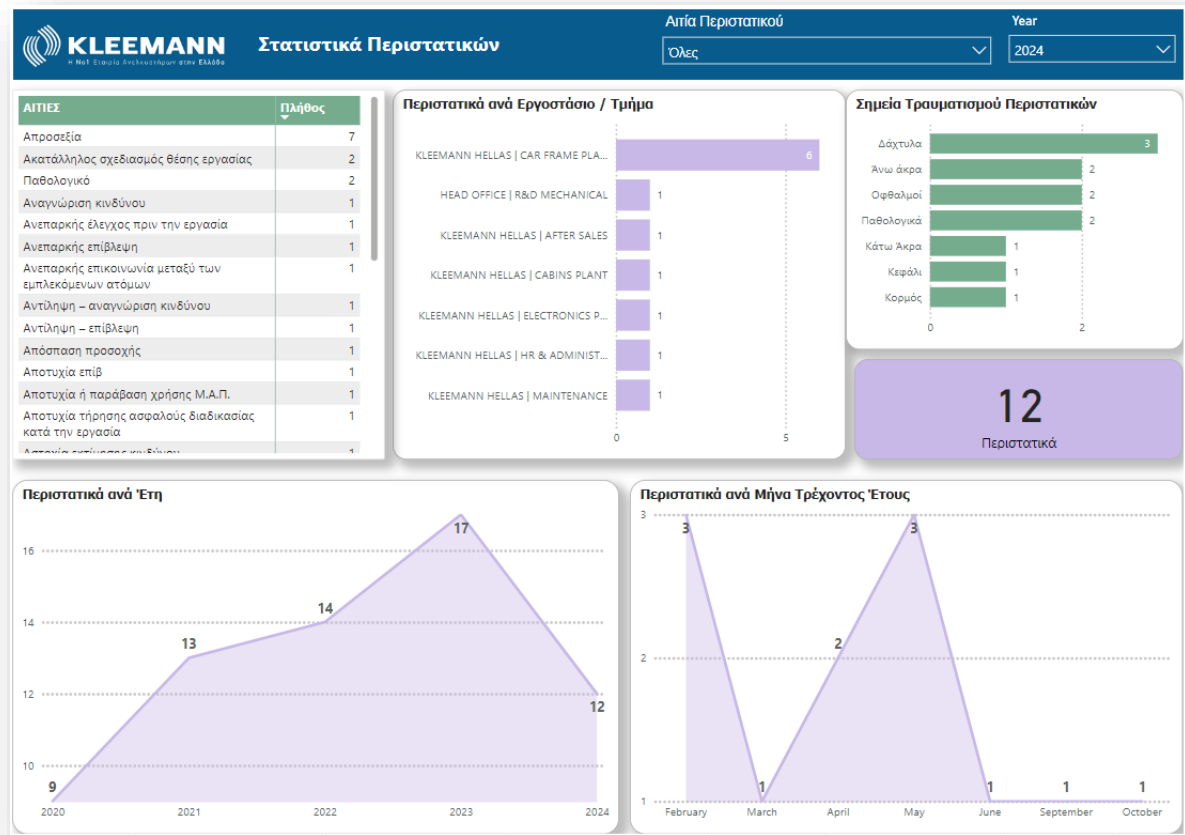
KLEEMANN
Η No1 Εταιρία Ανελκυστήρων στην Ελλάδα

Στατιστικά Περιστατικών

Αιτία Περιστατικού
Όλες

Year
2024

| ΑΙΤΙΕΣ | Πλήθος |
|---|---|
| Απροσεξία | 7 |
| Ακατάλληλος σχεδιασμός θέσης εργασίας | 2 |
| Παθολογικό | 2 |
| Αναγνώριση κινδύνου | 1 |
| Ανεπαρκής έλεγχος πριν την εργασία | 1 |
| Ανεπαρκής επίβλεψη | 1 |
| Ανεπαρκής επικοινωνία μεταξύ των εμπλεκόμενων ατόμων | 1 |
| Αντίληψη – αναγνώριση κινδύνου | 1 |
| Αντίληψη – επίβλεψη | 1 |
| Απόσπαση προσοχής | 1 |
| Αποτυχία επιβ | 1 |
| Αποτυχία ή παράβαση χρήσης Μ.Α.Π. | 1 |
| Αποτυχία τήρησης ασφαλούς διαδικασίας κατά την εργασία | 1 |
| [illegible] | 1 |

Περιστατικά ανά Εργοστάσιο / Τμήμα
KLEEMANN HELLAS | CAR FRAME PLA... 6
HEAD OFFICE | R&D MECHANICAL 1
KLEEMANN HELLAS | AFTER SALES 1
KLEEMANN HELLAS | CABINS PLANT 1
KLEEMANN HELLAS | ELECTRONICS P... 1
KLEEMANN HELLAS | HR & ADMINIST... 1
KLEEMANN HELLAS | MAINTENANCE 1
0 5

Σημεία Τραυματισμού Περιστατικών
Δάχτυλα 3
Άνω άκρα 2
Οφθαλμοί 2
Παθολογικά 2
Κάτω Άκρα 1
Κεφάλι 1
Κορμός 1
0 2

12
Περιστατικά

Περιστατικά ανά Έτη
16
14
12
10
9 13 14 17 12
2020 2021 2022 2023 2024

Περιστατικά ανά Μήνα Τρέχοντος Έτους
3
2
1
3 1 2 3 1 1 1
February March April May June September October